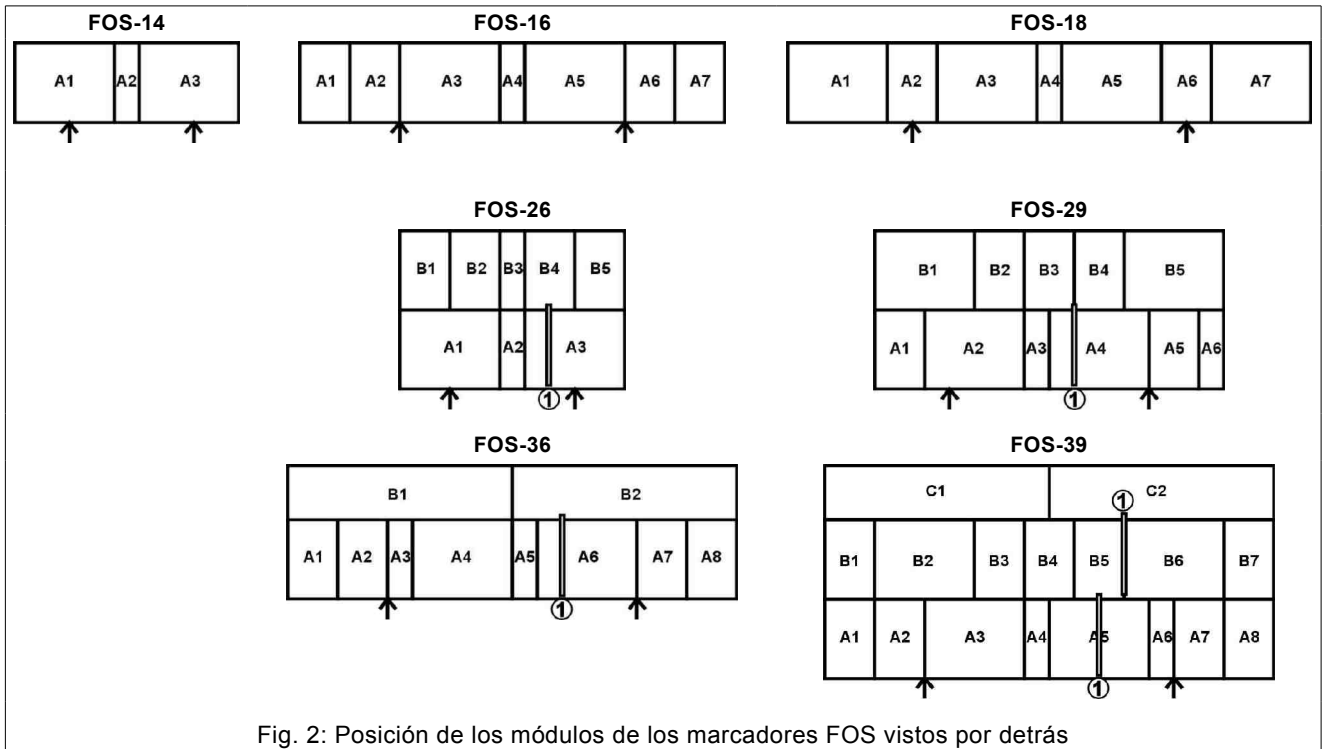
FOS-14

A1 A2 A3

FOS-16

A1 A2 A3 A4 A5 A6 A7

FOS-18

A1 A2 A3 A4 A5 A6 A7

FOS-26

B1 B2 B3 B4 B5

A1 A2 A3

①

FOS-29

B1 B2 B3 B4 B5

A1 A2 A3 A4 A5 A6

①

FOS-36

B1 B2

A1 A2 A3 A4 A5 A6 A7 A8

①

FOS-39

C1 ① C2

B1 B2 B3 B4 B5 B6 B7

A1 A2 A3 A4 A5 A6 A7 A8

①

Fig. 2: Posición de los módulos de los marcadores FOS vistos por detrás